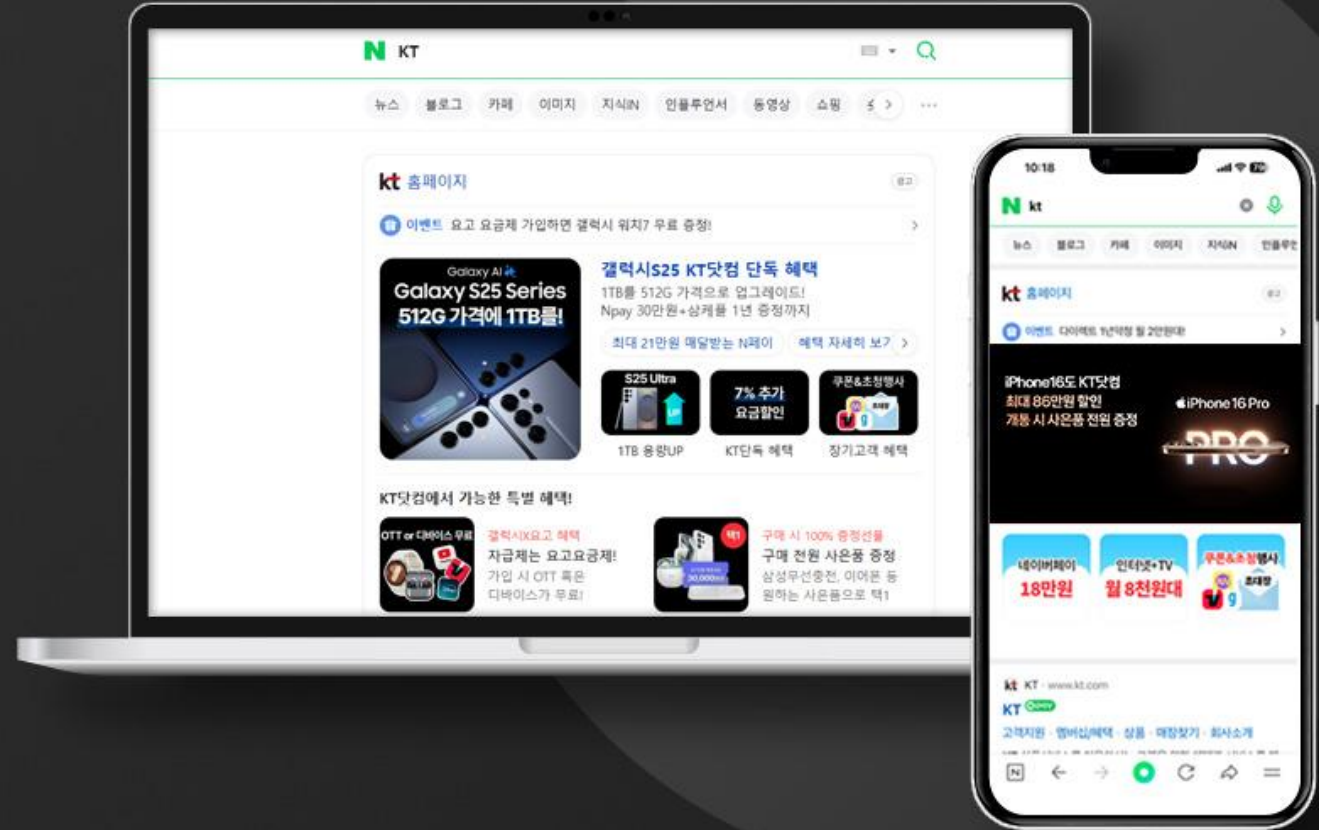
N KT

뉴스 블로그 카페 이미지 지식iN 인플루언서 동영상 쇼핑 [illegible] ···

kt 홈페이지

광고

이벤트 요고 요금제 가입하면 갤럭시 워치7 무료 증정!

Galaxy AI
Galaxy S25 Series
512G 가격에 1TB를!

갤럭시S25 KT닷컴 단독 혜택
1TB를 512G 가격으로 업그레이드!
Npay 30만원+삼케플 1년 증정까지

최대 21만원 매달받는 N페이
혜택 자세히 보기

S25 Ultra
1TB 용량UP

7% 추가 요금할인
KT단독 혜택

쿠폰&초청행사
장기고객 혜택

KT닷컴에서 가능한 특별 혜택!

OTT or 디바이스 무료
갤럭시X요고 혜택
자급제는 요고요금제!
가입 시 OTT 혹은 디바이스가 무료!

택1
구매 시 100% 증정선물
구매 전원 사은품 증정
삼성무선충전, 이어폰 등 원하는 사은품으로 택1

10:18
N kt
뉴스 블로그 카페 이미지 지식iN 인플루언
kt 홈페이지
광고
이벤트 다이렉트 1년약정 월 2만원대!
iPhone16도 KT닷컴
최대 86만원 할인
개통 시 사은품 전원 증정
iPhone 16 Pro
PRO
네이버페이 18만원
인터넷+TV 월 8천원대
쿠폰&초청행사
kt KT · www.kt.com
KT
고객지원 · 멤버십/혜택 · 상품 · 매장찾기 · 회사소개